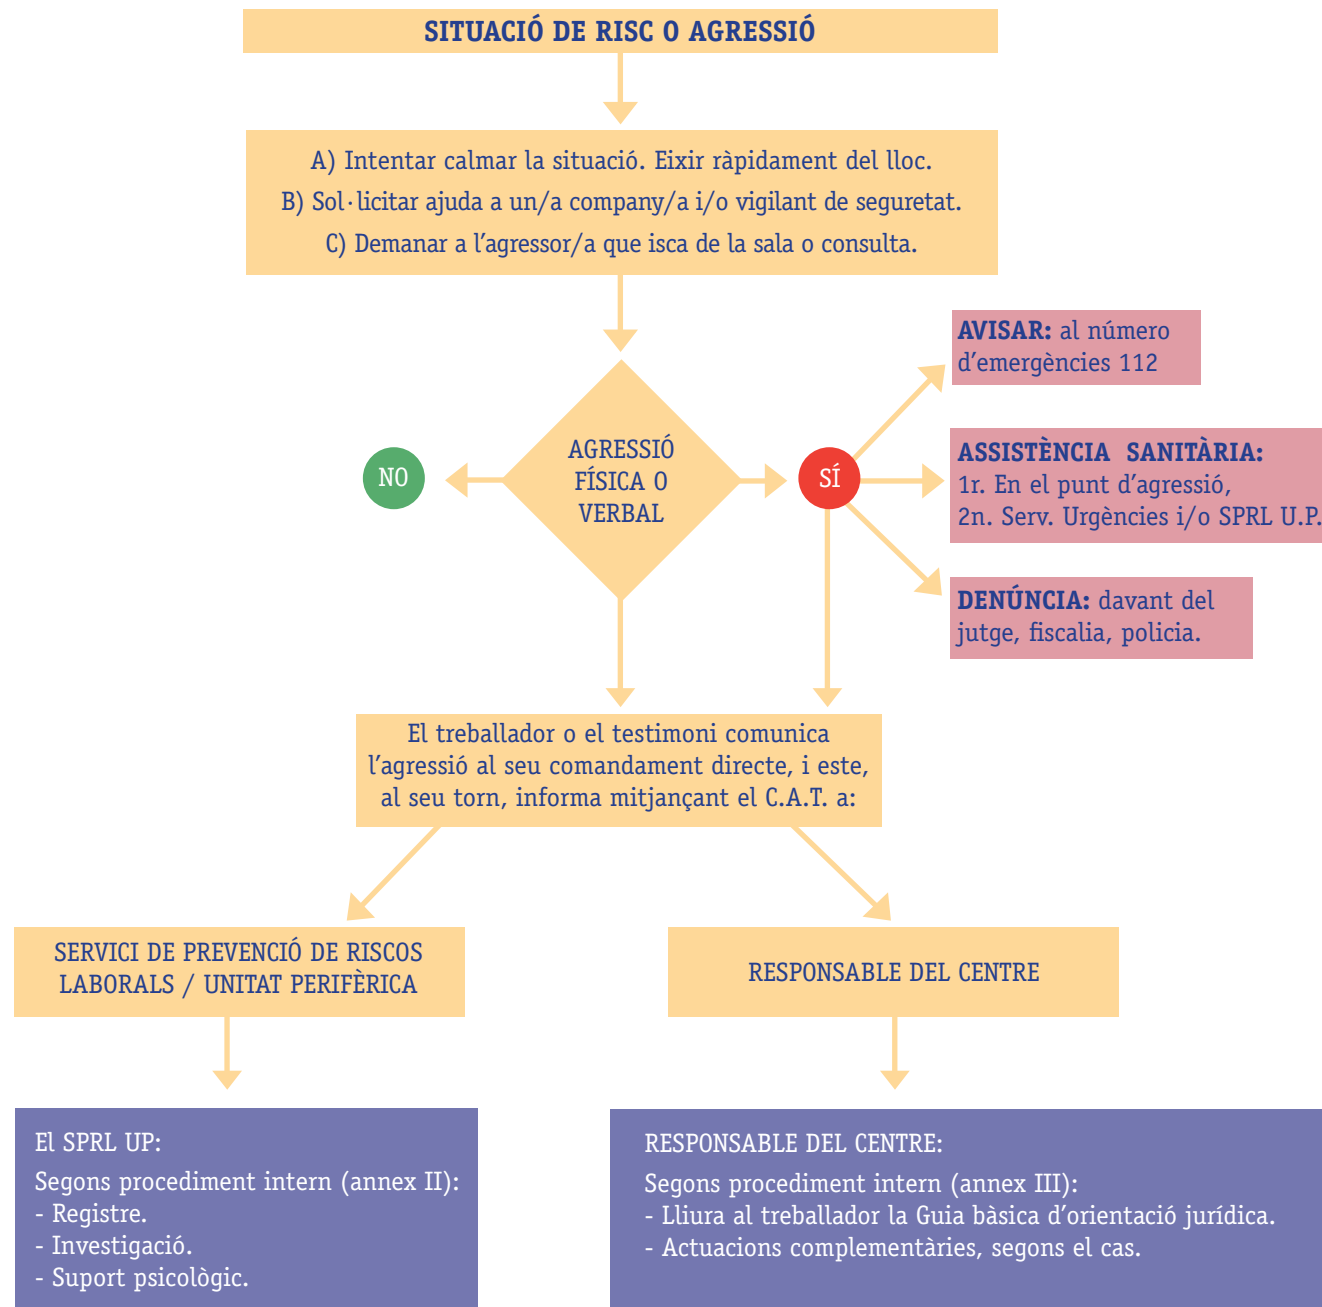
SITUACIÓ DE RISC O AGRESSIÓ

A) Intentar calmar la situació. Eixir ràpidament del lloc.
B) Sol·licitar ajuda a un/a company/a i/o vigilant de seguretat.
C) Demanar a l'agressor/a que isca de la sala o consulta.

AGRESSIÓ FÍSICA O VERBAL

NO

SÍ

AVISAR: al número d'emergències 112

ASSISTÈNCIA SANITÀRIA:
1r. En el punt d'agressió,
2n. Serv. Urgències i/o SPRL U.P.

DENÚNCIA: davant del jutge, fiscalia, policia.

El treballador o el testimoni comunica l'agressió al seu comandament directe, i este, al seu torn, informa mitjançant el C.A.T. a:

SERVICI DE PREVENCIÓ DE RISCOS LABORALS / UNITAT PERIFÈRICA

RESPONSABLE DEL CENTRE

El SPRL UP:
Segons procediment intern (annex II):
- Registre.
- Investigació.
- Suport psicològic.

RESPONSABLE DEL CENTRE:
Segons procediment intern (annex III):
- Lliura al treballador la Guia bàsica d'orientació jurídica.
- Actuacions complementàries, segons el cas.